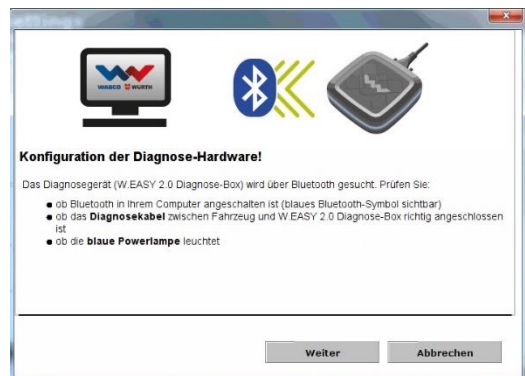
WABCO WÜRTH

Konfiguration der Diagnose-Hardware!

Das Diagnosegerät (W.EASY 2.0 Diagnose-Box) wird über Bluetooth gesucht. Prüfen Sie:

- ob Bluetooth in Ihrem Computer angeschalten ist (blaues Bluetooth-Symbol sichtbar)
- ob das **Diagnosekabel** zwischen Fahrzeug und W.EASY 2.0 Diagnose-Box richtig angeschlossen ist
- ob die **blaue Powerlampe** leuchtet

Weiter

Abbrechen